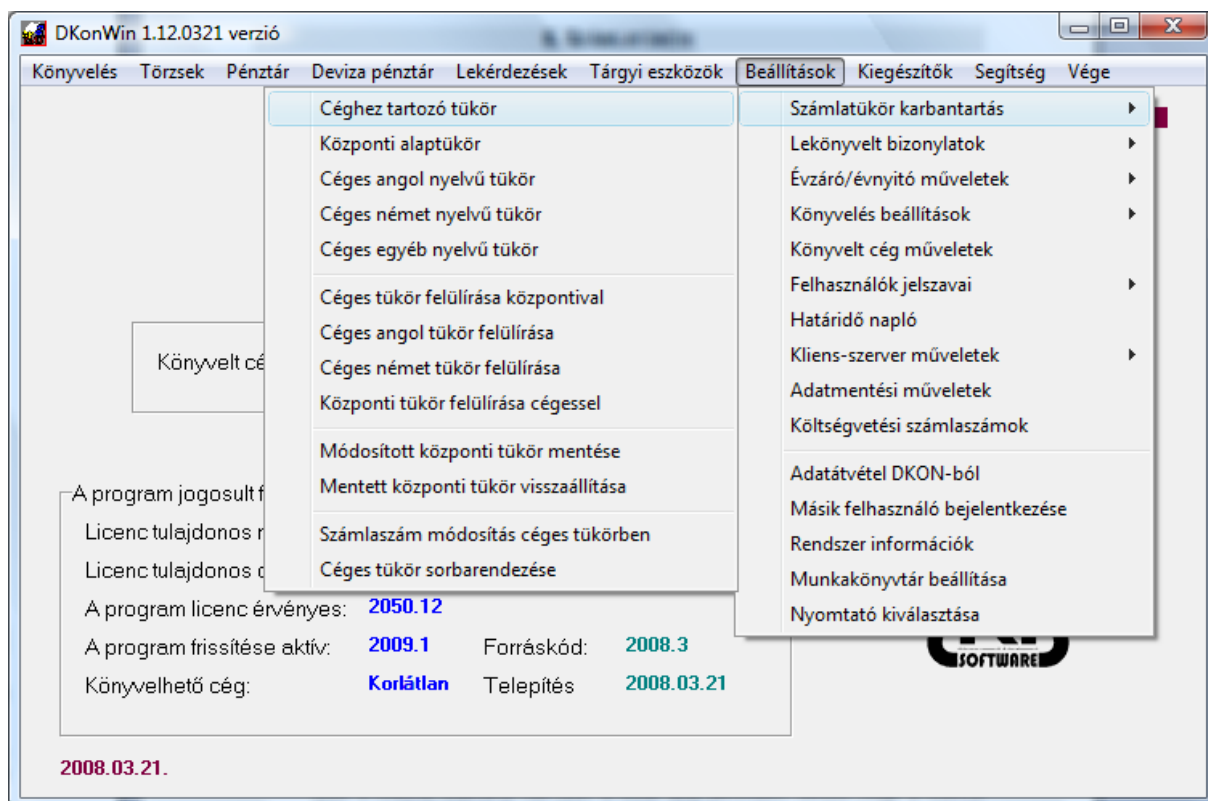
DKonWin 1.12.0321 verzió

Könyvelés Törzsek Pénztár Deviza pénztár Lekérdezések Tárgyi eszközök Beállítások Kiegészítők Segítség Vége

Céghez tartozó tükör
Központi alaptükör
Céges angol nyelvű tükör
Céges német nyelvű tükör
Céges egyéb nyelvű tükör

Céges tükör felülírása központival
Céges angol tükör felülírása
Céges német tükör felülírása
Központi tükör felülírása cégessel

Módosított központi tükör mentése
Mentett központi tükör visszaállítása

Számlaszám módosítás céges tükörben
Céges tükör sorbarendezése

Számlatükör karbantartás
Lekönyvelt bizonylatok
Évzáró/évnyitó műveletek
Könyvelés beállítások
Könyvelt cég műveletek
Felhasználók jelszavai
Határidő napló
Kliens-szerver műveletek
Adatmentési műveletek
Költségvetési számlaszámok

Adatátvétel DKON-ból
Másik felhasználó bejelentkezése
Rendszer információk
Munkakönyvtár beállítása
Nyomtató kiválasztása

Könyvelt cé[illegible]

A program jogosult f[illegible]
Licenc tulajdonos n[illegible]
Licenc tulajdonos c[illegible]
A program licenc érvényes: 2050.12
A program frissítése aktív: 2009.1 Forráskód: 2008.3
Könyvelhető cég: Korlátlan Telepítés 2008.03.21

SOFTWARE

2008.03.21.